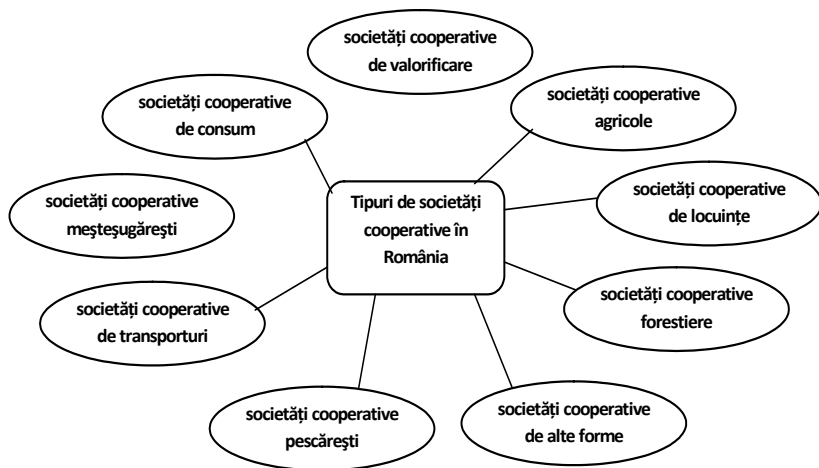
Tipuri de societăți cooperative în România

societăți cooperative de valorificare

societăți cooperative agricole

societăți cooperative de locuințe

societăți cooperative forestiere

societăți cooperative de alte forme

societăți cooperative pescărești

societăți cooperative de transporturi

societăți cooperative meşteşugăreşti

societăți cooperative de consum